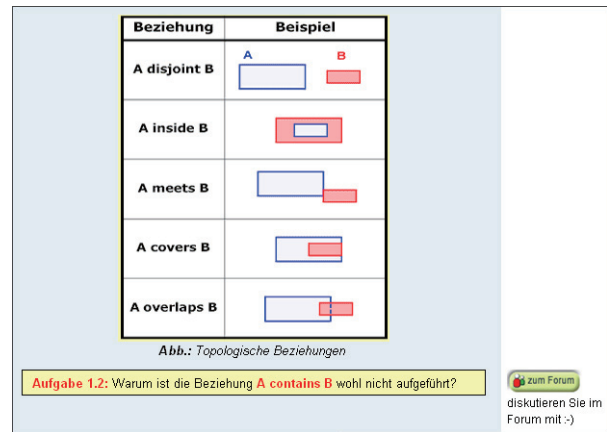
| Beziehung | Beispiel |
|---|---|
| A disjoint B | A B |
| A inside B | |
| A meets B | |
| A covers B | |
| A overlaps B | |

**Abb.:** Topologische Beziehungen

**Aufgabe 1.2:** Warum ist die Beziehung **A contains B** wohl nicht aufgeführt?

zum Forum

diskutieren Sie im Forum mit :-)